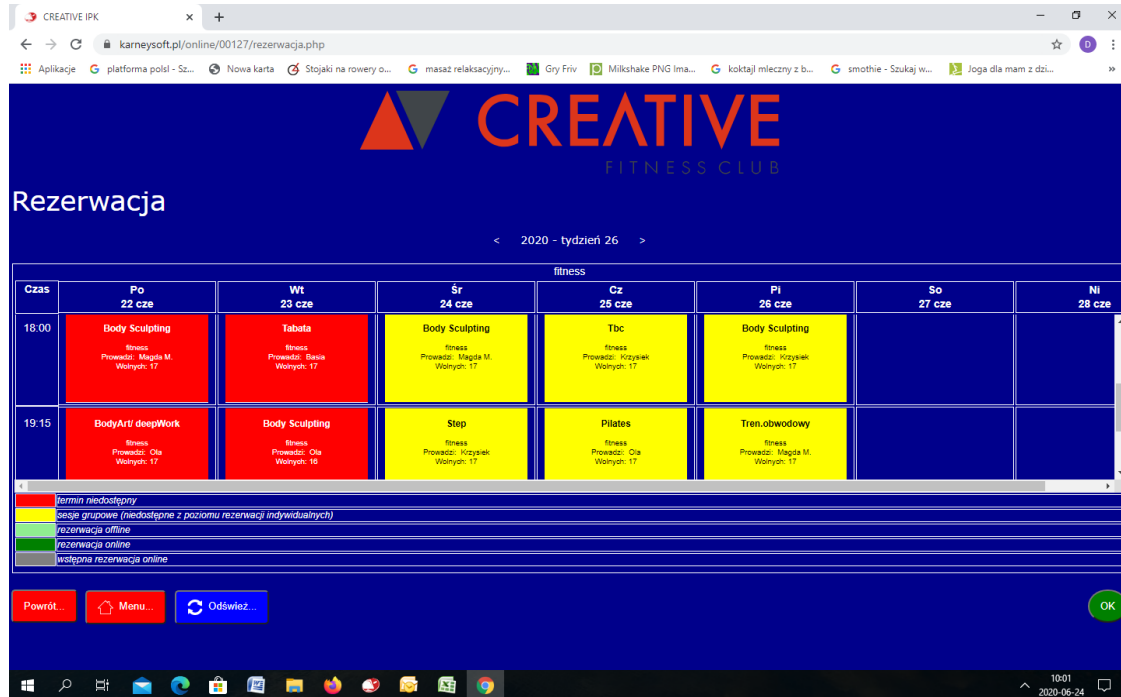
CREATIVE IPK

karneysoft.pl/online/00127/rezerwacja.php

Aplikacje | platforma polsl - Sz... | Nowa karta | Stojaki na rowery o... | masaż relaksacyjny... | Gry Friv | Milkshake PNG Ima... | koktajl mleczny z b... | smothie - Szukaj w... | Joga dla mam z dzi...

CREATIVE
FITNESS CLUB

Rezerwacja

< 2020 - tydzień 26 >

fitness

| Czas | Po 22 cze | Wt 23 cze | Śr 24 cze | Cz 25 cze | Pi 26 cze | So 27 cze | Ni 28 cze |
|---|---|---|---|---|---|---|---|
| 18:00 | Body Sculpting fitness Prowadzi: Magda M. Wolnych: 17 | Tabata fitness Prowadzi: Basia Wolnych: 17 | Body Sculpting fitness Prowadzi: Magda M. Wolnych: 17 | Tbc fitness Prowadzi: Krzysiek Wolnych: 17 | Body Sculpting fitness Prowadzi: Krzysiek Wolnych: 17 | | |
| 19:15 | BodyArt/ deepWork fitness Prowadzi: Ola Wolnych: 17 | Body Sculpting fitness Prowadzi: Ola Wolnych: 16 | Step fitness Prowadzi: Krzysiek Wolnych: 17 | Pilates fitness Prowadzi: Ola Wolnych: 17 | Tren.obwodowy fitness Prowadzi: Magda M. Wolnych: 17 | | |

termin niedostępny
sesje grupowe (niedostępne z poziomu rezerwacji indywidualnych)
rezerwacja offline
rezerwacja online
wstępna rezerwacja online

Powrót... Menu... Odśwież... OK

10:01
2020-06-24